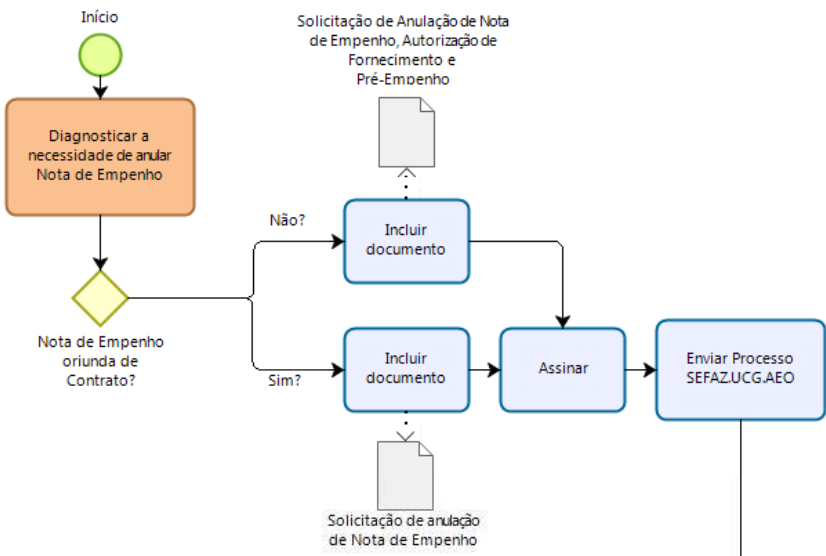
Início

Diagnosticar a necessidade de anular Nota de Empenho

Nota de Empenho oriunda de Contrato?

Solicitação de Anulação de Nota de Empenho, Autorização de Fornecimento e Pré-Empenho

Não?

Incluir documento

Sim?

Incluir documento

Solicitação de anulação de Nota de Empenho

Assinar

Enviar Processo SEFAZ.UCG.AEO